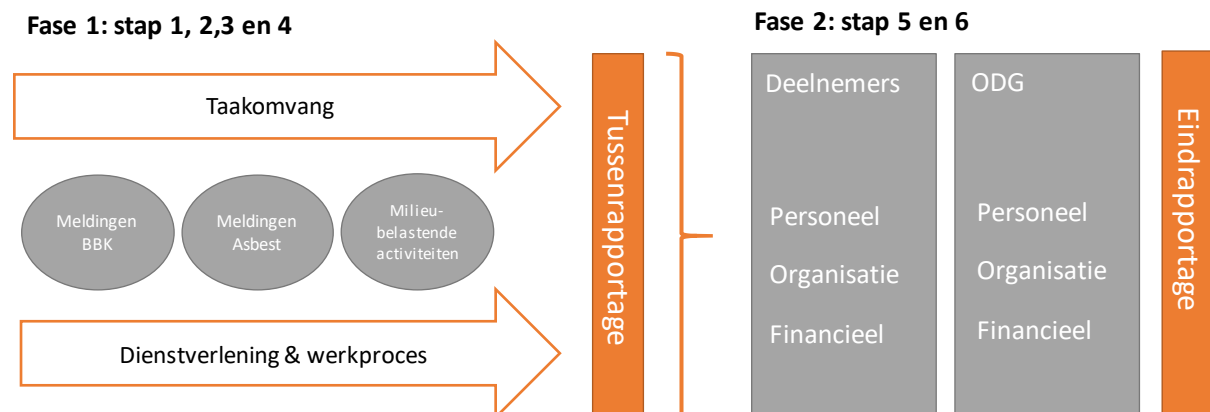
Fase 1: stap 1, 2,3 en 4

Taakomvang

Meldingen BBK

Meldingen Asbest

Milieubelastende activiteiten

Dienstverlening & werkproces

Tussenrapportage

Fase 2: stap 5 en 6

Deelnemers

Personeel

Organisatie

Financieel

ODG

Personeel

Organisatie

Financieel

Eindrapportage